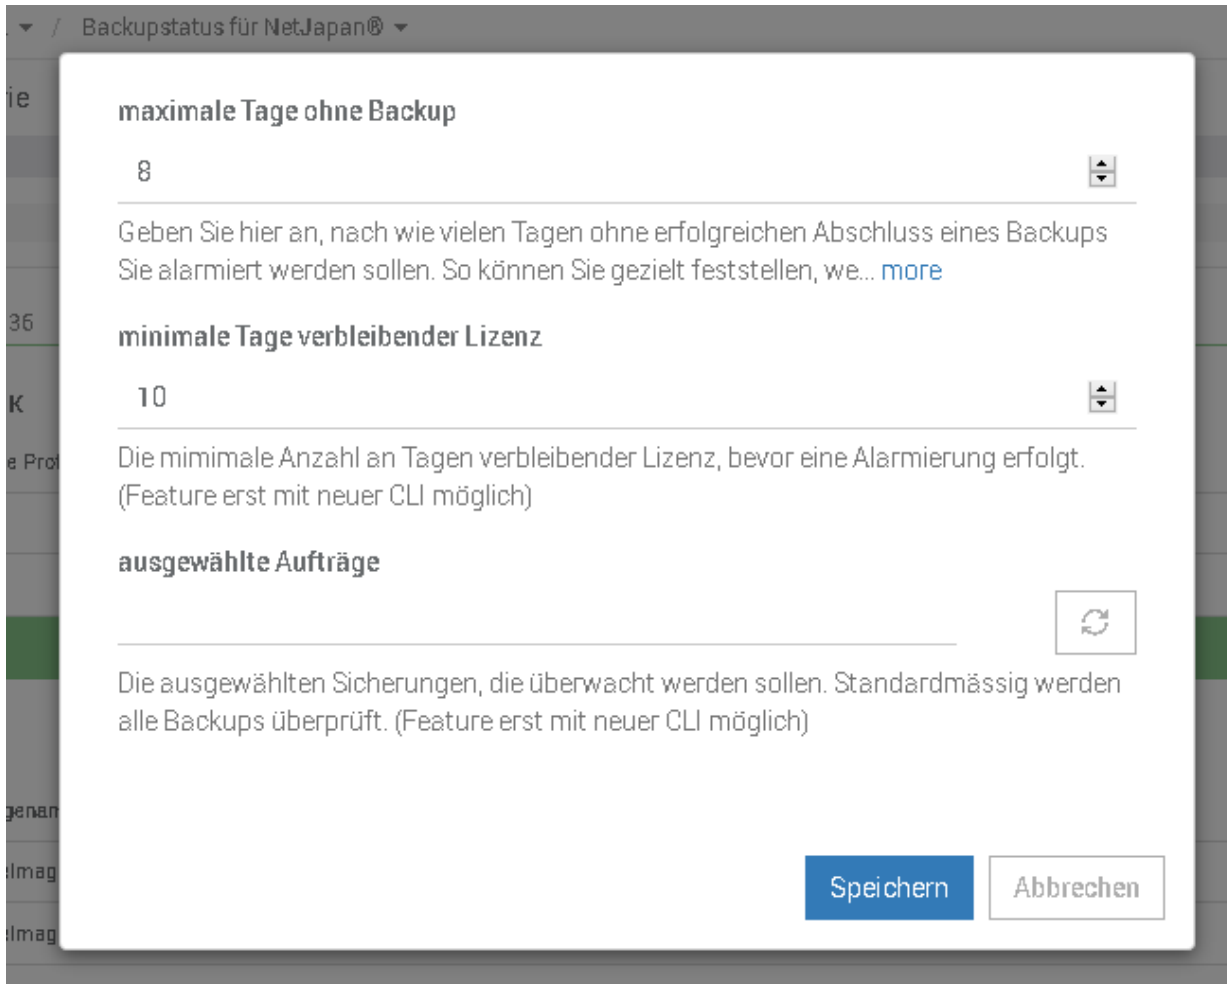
. ▾ / Backupstatus für NetJapan® ▾

ie

36

K

e Prot

genam

lmag

lmag

maximale Tage ohne Backup

8

Geben Sie hier an, nach wie vielen Tagen ohne erfolgreichen Abschluss eines Backups Sie alarmiert werden sollen. So können Sie gezielt feststellen, we... more

minimale Tage verbleibender Lizenz

10

Die mimimale Anzahl an Tagen verbleibender Lizenz, bevor eine Alarmierung erfolgt. (Feature erst mit neuer CLI möglich)

ausgewählte Aufträge

Die ausgewählten Sicherungen, die überwacht werden sollen. Standardmässig werden alle Backups überprüft. (Feature erst mit neuer CLI möglich)

Speichern

Abbrechen